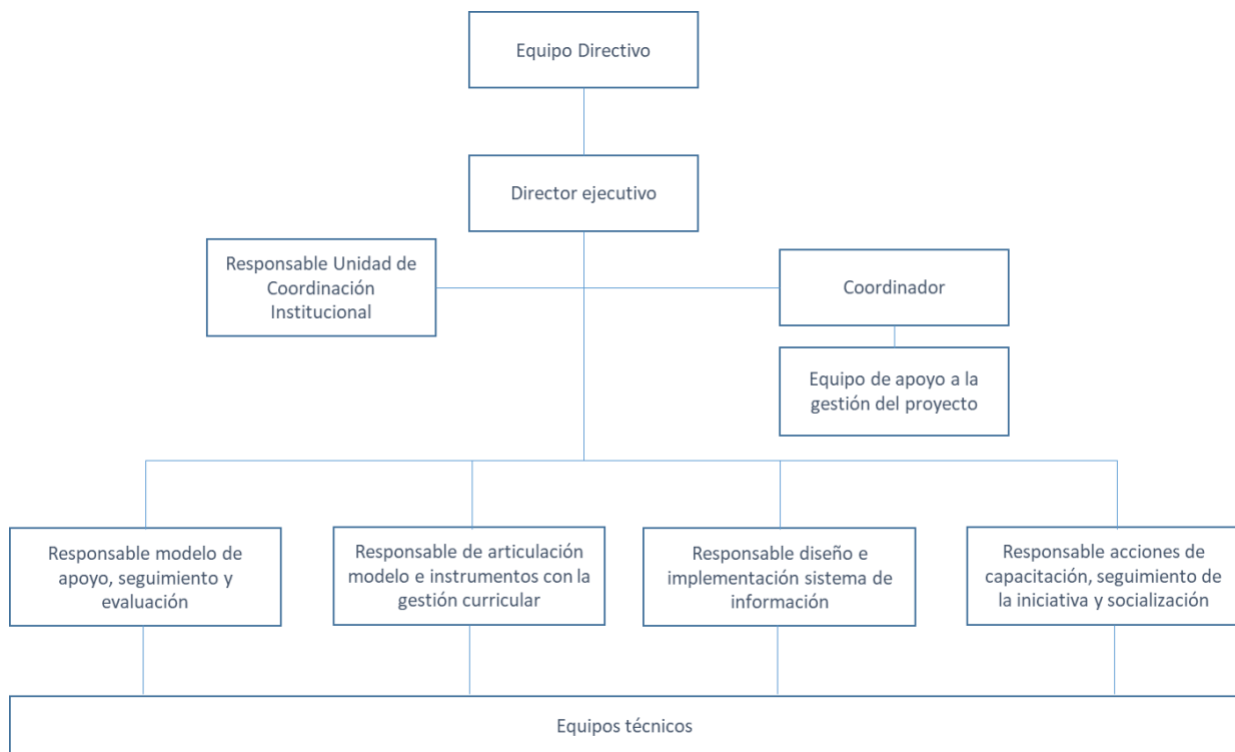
Equipo Directivo

Director ejecutivo

Responsable Unidad de Coordinación Institucional

Coordinador

Equipo de apoyo a la gestión del proyecto

Responsable modelo de apoyo, seguimiento y evaluación

Responsable de articulación modelo e instrumentos con la gestión curricular

Responsable diseño e implementación sistema de información

Responsable acciones de capacitación, seguimiento de la iniciativa y socialización

Equipos técnicos